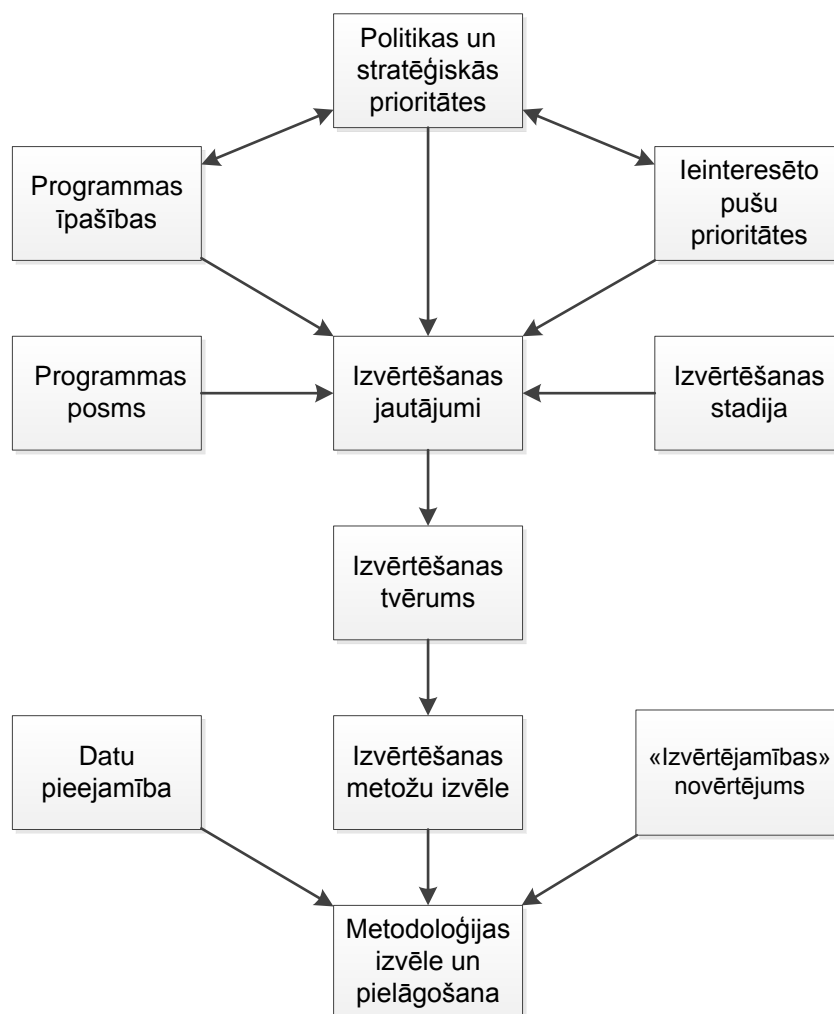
Politikas un stratēģiskās prioritātes

Programmas īpašības

Ieinteresēto pušu prioritātes

Programmas posms

Izvērtēšanas jautājumi

Izvērtēšanas stadija

Izvērtēšanas tvērums

Datu pieejamība

Izvērtēšanas metožu izvēle

«Izvērtējamības» novērtējums

Metodoloģijas izvēle un pielāgošana